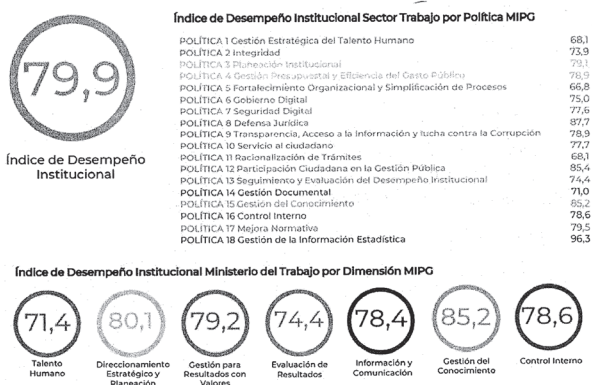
79,9

Índice de Desempeño Institucional

Índice de Desempeño Institucional Sector Trabajo por Política MIPG

| | |
|---|---|
| POLÍTICA 1 Gestión Estratégica del Talento Humano | 68,1 |
| POLÍTICA 2 Integridad | 73,9 |
| POLÍTICA 3 Planeación Institucional | 79,1 |
| POLÍTICA 4 Gestión Presupuestal y Eficiencia del Gasto Público | 78,9 |
| POLÍTICA 5 Fortalecimiento Organizacional y Simplificación de Procesos | 66,8 |
| POLÍTICA 6 Gobierno Digital | 75,0 |
| POLÍTICA 7 Seguridad Digital | 77,6 |
| POLÍTICA 8 Defensa Jurídica | 87,7 |
| POLÍTICA 9 Transparencia, Acceso a la Información y lucha contra la Corrupción | 78,9 |
| POLÍTICA 10 Servicio al ciudadano | 77,7 |
| POLÍTICA 11 Racionalización de Trámites | 68,1 |
| POLÍTICA 12 Participación Ciudadana en la Gestión Pública | 85,4 |
| POLÍTICA 13 Seguimiento y Evaluación del Desempeño Institucional | 74,4 |
| POLÍTICA 14 Gestión Documental | 71,0 |
| POLÍTICA 15 Gestión del Conocimiento | 85,2 |
| POLÍTICA 16 Control Interno | 78,6 |
| POLÍTICA 17 Mejora Normativa | 79,5 |
| POLÍTICA 18 Gestión de la Información Estadística | 96,3 |

Índice de Desempeño Institucional Ministerio del Trabajo por Dimensión MIPG

71,4
Talento Humano

80,1
Direccionamiento Estratégico y Planeación

79,2
Gestión para Resultados con Valores

74,4
Evaluación de Resultados

78,4
Información y Comunicación

85,2
Gestión del Conocimiento

78,6
Control Interno